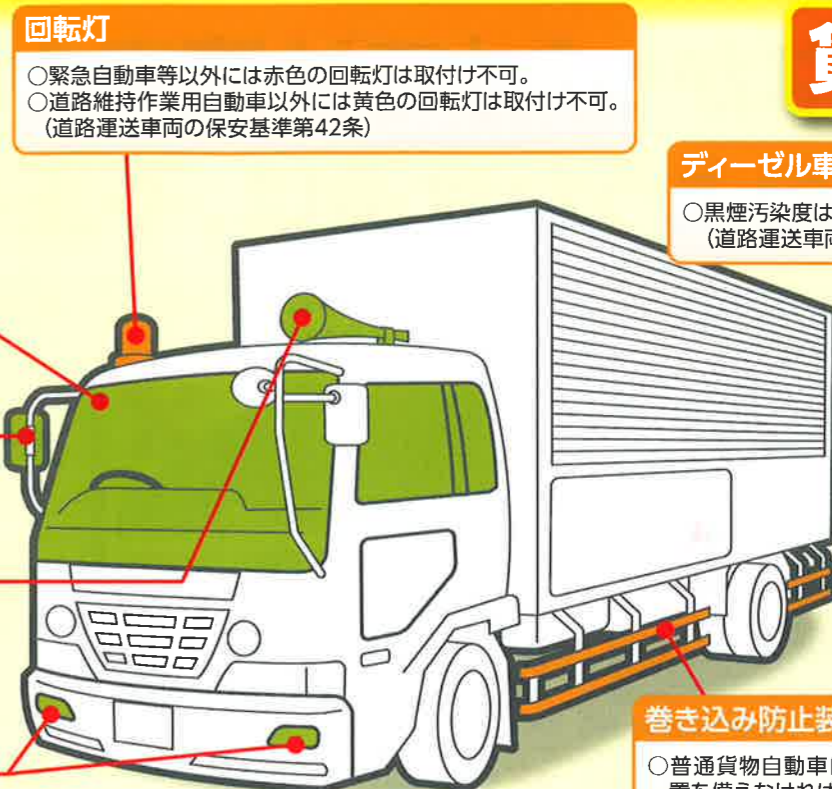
回転灯

○緊急自動車等以外には赤色の回転灯は取付け不可。
○道路維持作業用自動車以外には黄色の回転灯は取付け不可。
（道路運送車両の保安基準第42条）

貨

ディーゼル車

○黒煙汚染度は
（道路運送車両

巻き込み防止装

○普通貨物自動車
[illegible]